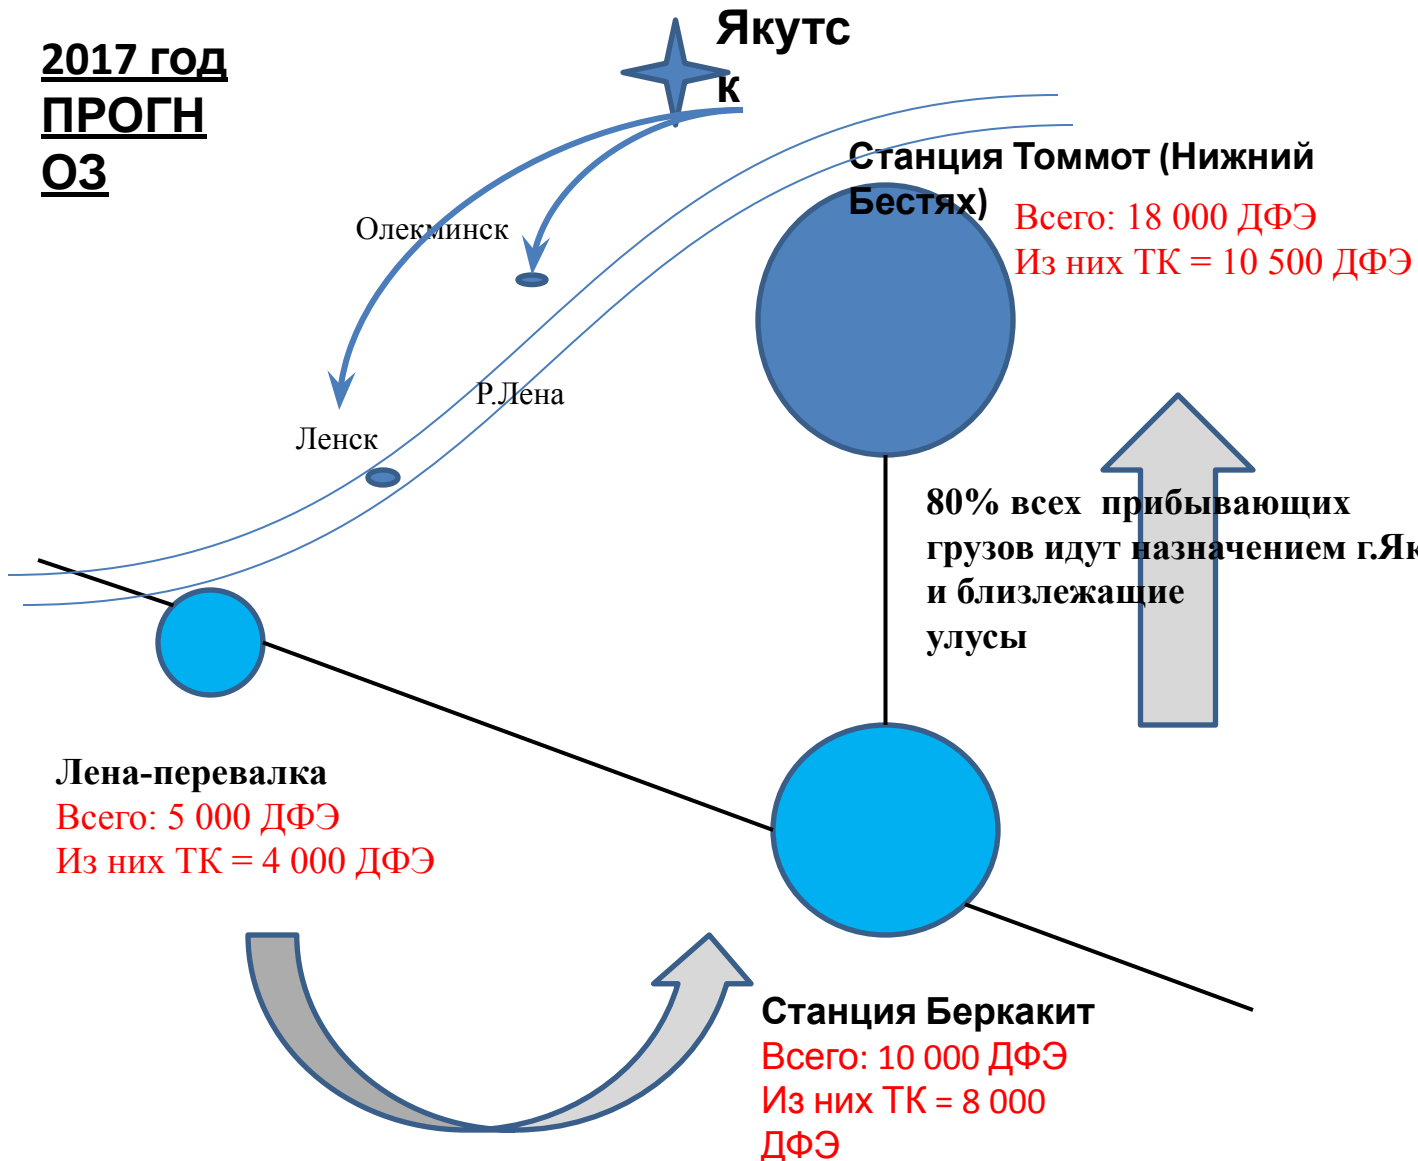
2017 год ПРОГНОЗ

Якутск

Станция Томмот (Нижний Бестях)
Всего: 18 000 ДФЭ
Из них ТК = 10 500 ДФЭ

Олекминск

Р.Лена

Ленск

80% всех прибывающих грузов идут назначением г.Як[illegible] и близлежащие улусы

Лена-перевалка
Всего: 5 000 ДФЭ
Из них ТК = 4 000 ДФЭ

Станция Беркакит
Всего: 10 000 ДФЭ
Из них ТК = 8 000 ДФЭ